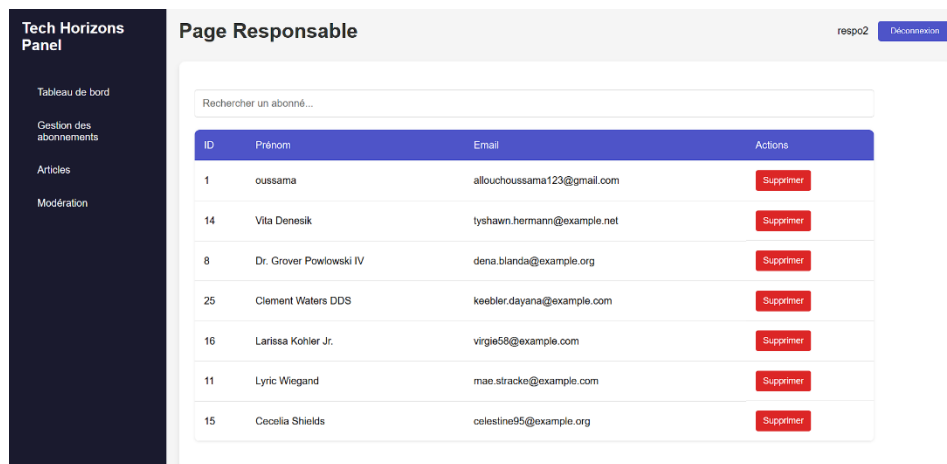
Tech Horizons Panel

Tableau de bord

Gestion des abonnements

Articles

Modération

Page Responsable

respo2

Déconnexion

Rechercher un abonné...

| ID | Prénom | Email | Actions |
|---|---|---|---|
| 1 | oussama | allouchoussama123@gmail.com | Supprimer |
| 14 | Vita Denesik | tyshawn.hermann@example.net | Supprimer |
| 8 | Dr. Grover Powlowski IV | dena.blanda@example.org | Supprimer |
| 25 | Clement Waters DDS | keebler.dayana@example.com | Supprimer |
| 16 | Larissa Kohler Jr. | virgie58@example.com | Supprimer |
| 11 | Lyric Wiegand | mae.stracke@example.com | Supprimer |
| 15 | Cecelia Shields | celestine95@example.org | Supprimer |